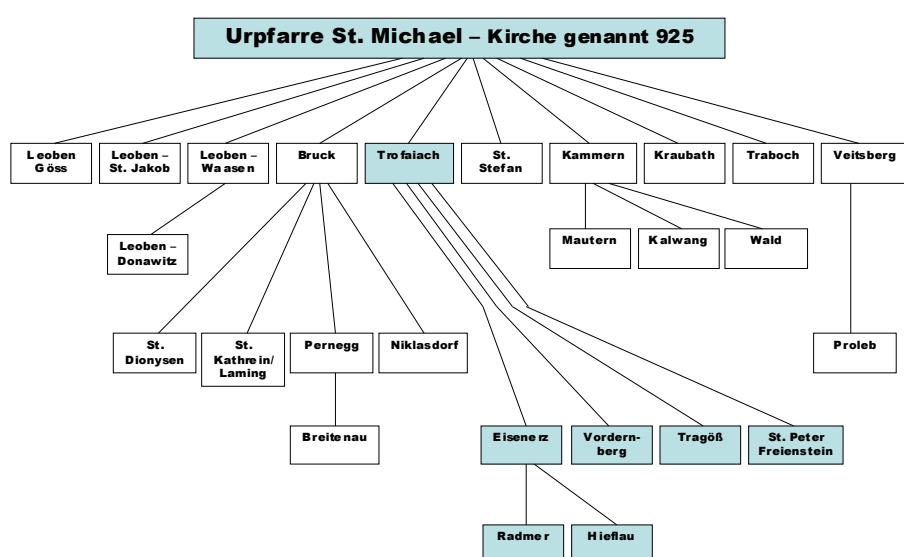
Urpfarre St. Michael – Kirche genannt 925

Leoben Göss

Leoben – St. Jakob

Leoben – Waasen

Bruck

Trofaiach

St. Stefan

Kammern

Kraubath

Traboch

Veitsberg

Leoben – Donawitz

Mautern

Kalwang

Wald

St. Dionysen

St. Kathrein/ Laming

Pernegg

Niklasdorf

Proleb

Breitenau

Eisenerz

Vordernberg

Tragöß

St. Peter Freienstein

Radmer

Hieflau